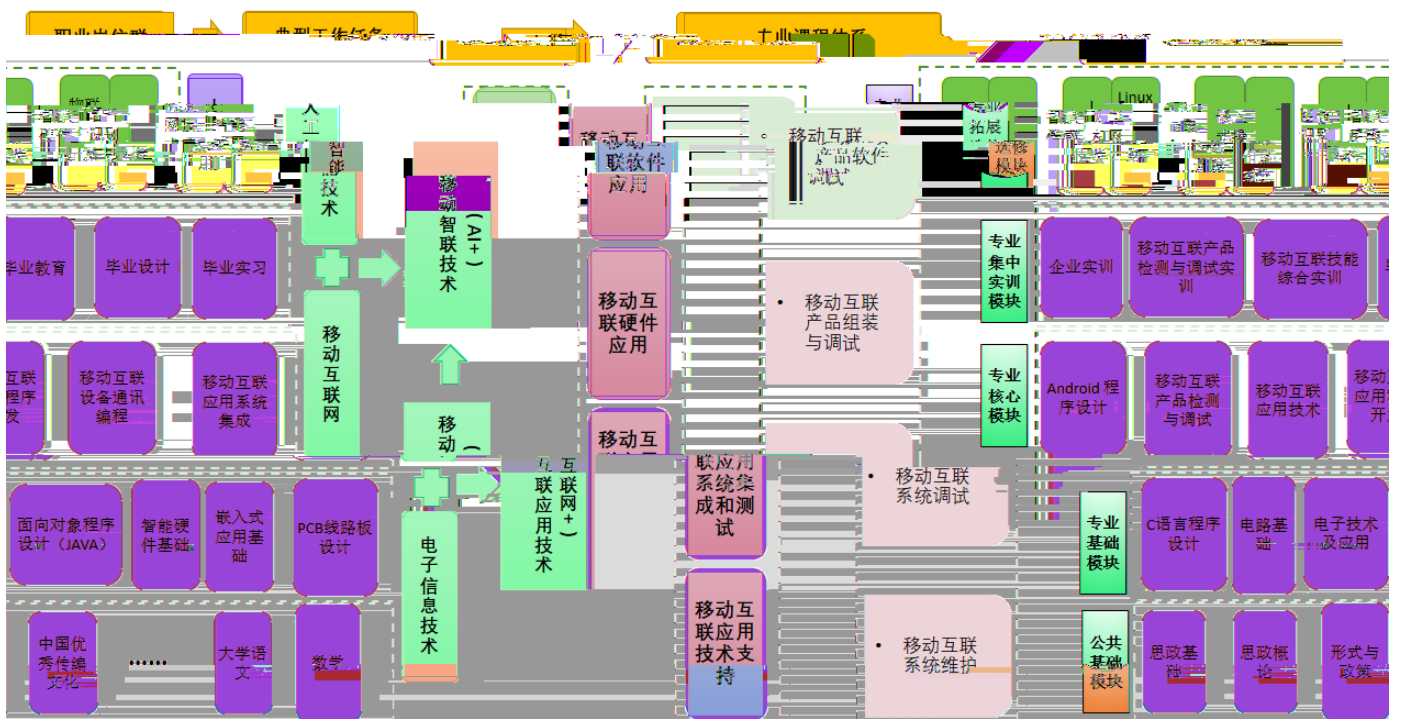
职业岗位群
典型工作任务
专业课程体系
物联
人工智能技术
移动智联技术（AI+）
移动互联软件应用
移动互联产品软件调试
专业拓展模块
选修模块
Linux
毕业教育
毕业设计
毕业实习
移动互联网
移动互联硬件应用
移动互联产品组装与调试
专业集中实训模块
企业实训
移动互联产品检测与调试实训
移动互联技能综合实训
互联程序开发
移动互联设备通讯编程
移动互联应用系统集成
专业核心模块
Android 程序设计
移动互联产品检测与调试
移动互联应用技术
移动互联应用开发
移动（互联网+）
互联应用技术
移动互联应用系统集成和测试
移动互联系统调试
面向对象程序设计（JAVA）
智能硬件基础
嵌入式应用基础
PCB线路板设计
电子信息技术
专业基础模块
C语言程序设计
电路基础
电子技术及应用
中国优秀传统文化
……
大学语文
数学
移动互联应用技术支持
移动互联系统维护
公共基础模块
思政基础
思政概论
形式与政策